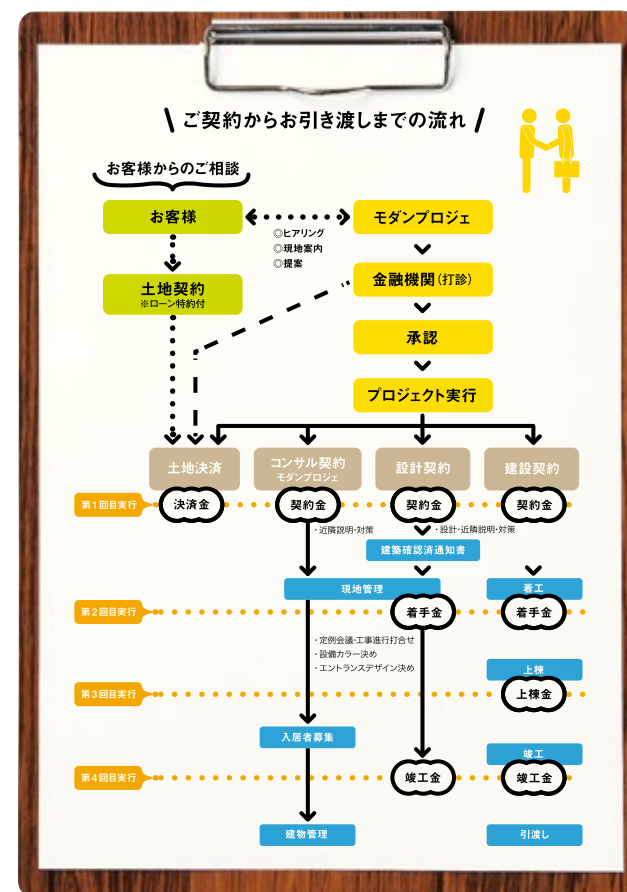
\ ご契約からお引き渡しまでの流れ /

お客様からのご相談

お客様

モダンプロジェ

◎ヒアリング
◎現地案内
◎提案

土地契約
※ローン特約付

金融機関（打診）

承認

プロジェクト実行

土地決済

コンサル契約
モダンプロジェ

設計契約

建設契約

第1回目実行

決済金

契約金

契約金

契約金

・近隣説明・対策

・設計・近隣説明・対策

建築確認済通知書

現地管理

着工

第2回目実行

着手金

着手金

・定例会議・工事進行打合せ
・設備カラー決め
・エントランスデザイン決め

上棟

第3回目実行

上棟金

入居者募集

竣工

第4回目実行

竣工金

竣工金

建物管理

引渡し